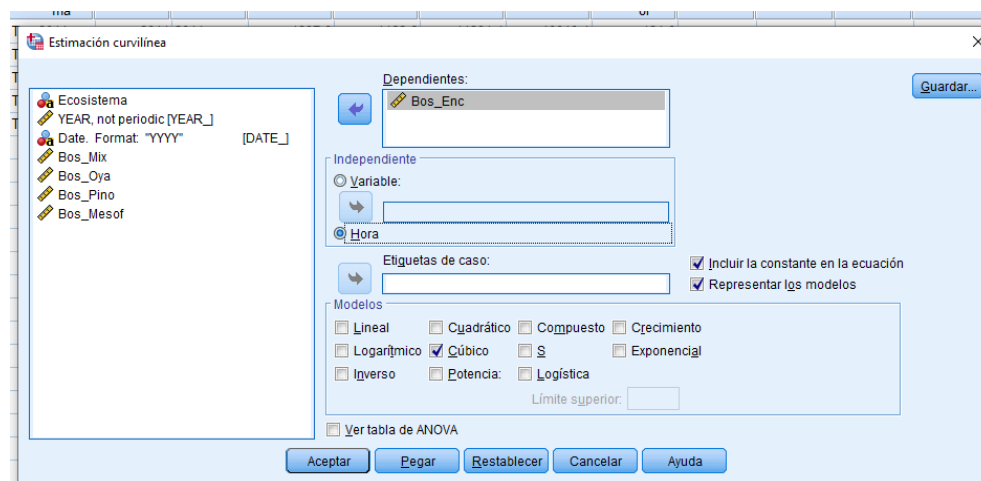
Estimación curvilínea

Ecosistema
YEAR, not periodic [YEAR_]
Date. Format: "YYYY" [DATE_]
Bos_Mix
Bos_Oya
Bos_Pino
Bos_Mesof

Dependientes:
Bos_Enc

Independiente
Variable:
Hora

Etiquetas de caso:

Incluir la constante en la ecuación
Representar los modelos

Modelos
Lineal
Cuadrático
Compuesto
Crecimiento
Logarítmico
Cúbico
S
Exponencial
Inverso
Potencia:
Logística
Límite superior:

Ver tabla de ANOVA

Guardar...

Aceptar
Pegar
Restablecer
Cancelar
Ayuda